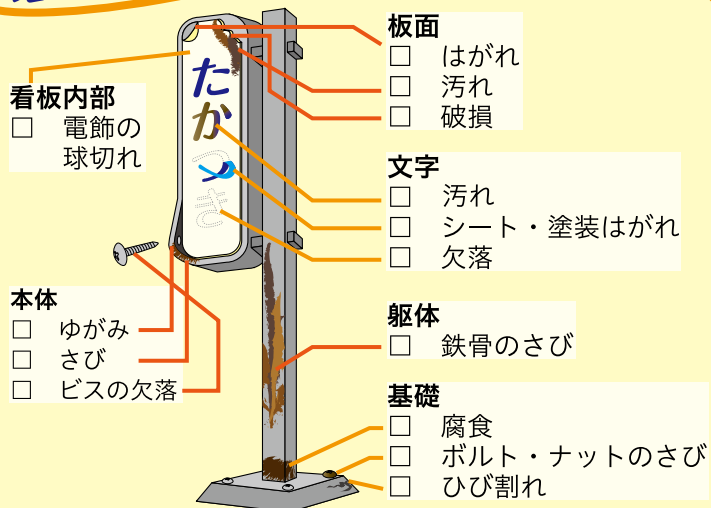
板面
□ はがれ
□ 汚れ
□ 破損

看板内部
□ 電飾の球切れ

たか
つき

文字
□ 汚れ
□ シート・塗装はがれ
□ 欠落

本体
□ ゆがみ
□ さび
□ ビスの欠落

躯体
□ 鉄骨のさび

基礎
□ 腐食
□ ボルト・ナットのさび
□ ひび割れ